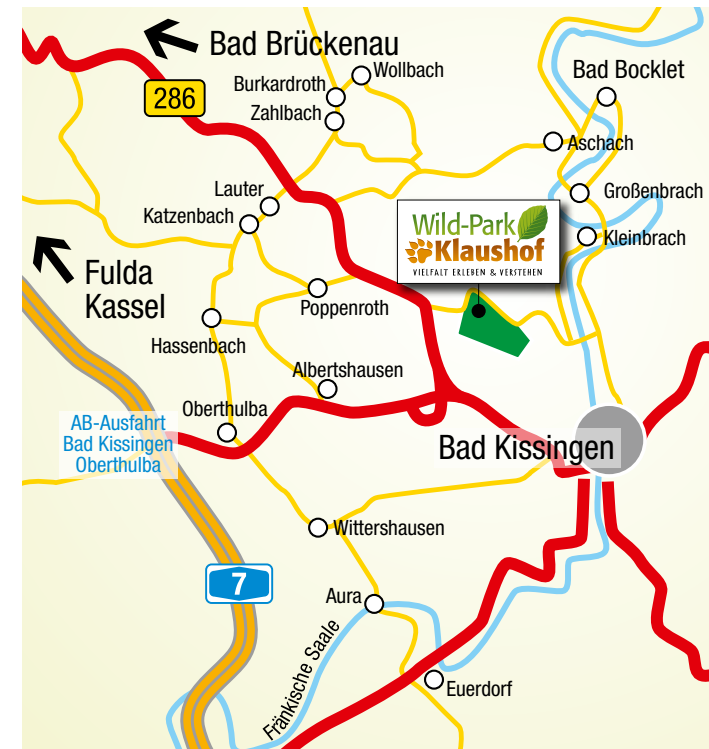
Bad Brückenau
286
Wollbach
Burkardroth
Zahlbach
Bad Bocklet
Aschach
Großenbrach
Lauter
Katzenbach
Wild-Park
Klaushof
VIELFALT ERLEBEN & VERSTEHEN
Kleinbrach
Fulda
Kassel
Poppenroth
Hassenbach
Albertshausen
Oberthulba
AB-Ausfahrt
Bad Kissingen
Oberthulba
Bad Kissingen
Wittershausen
7
Aura
Fränkische Saale
Euerdorf